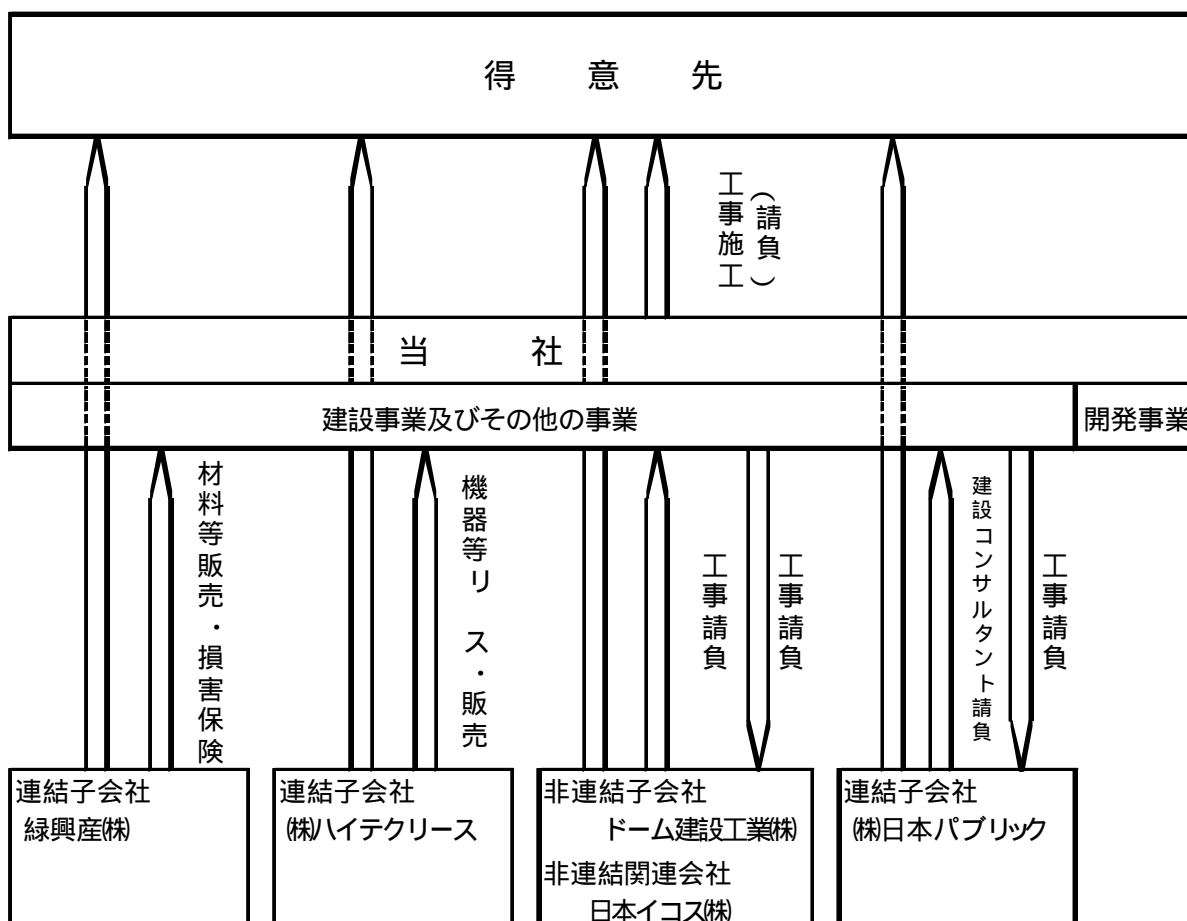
得　意　先

工事施工（請負）

当　社

建設事業及びその他の事業

開発事業

材料等販売・損害保険

機器等リース・販売

工事請負

工事請負

建設コンサルタント請負

工事請負

連結子会社
緑興産㈱

連結子会社
㈱ハイテクリース

非連結子会社
ドーム建設工業㈱
非連結関連会社
日本イコス㈱

連結子会社
㈱日本パブリック